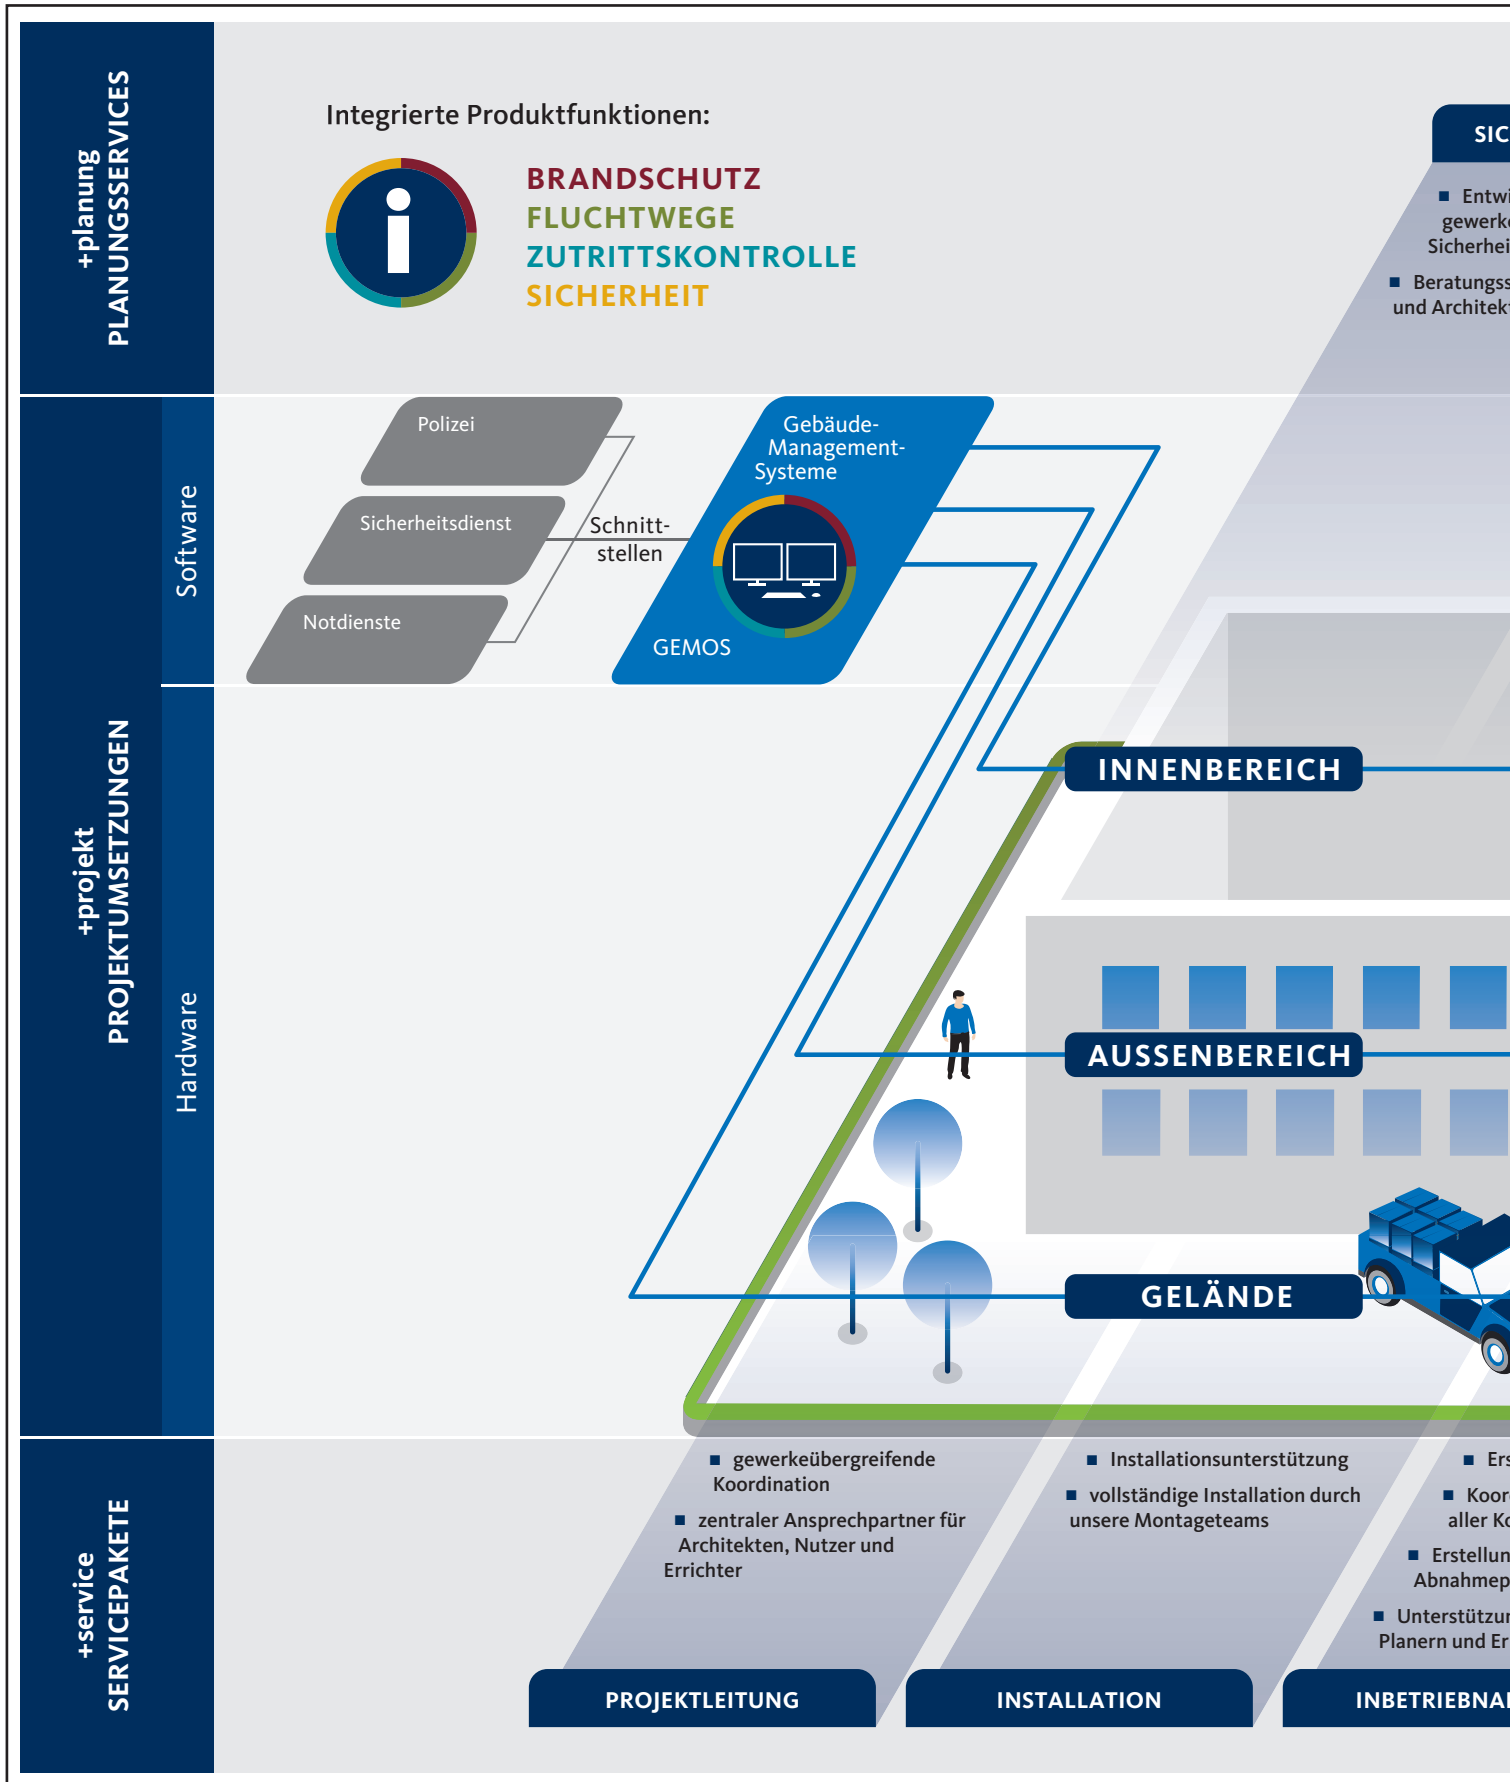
+planung
PLANUNGSSERVICES

Integrierte Produktfunktionen:

BRANDSCHUTZ
FLUCHTWEGE
ZUTRITTSKONTROLLE
SICHERHEIT

SIC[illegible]

■ Entwi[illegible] gewerk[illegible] Sicherhei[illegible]

■ Beratungss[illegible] und Architekt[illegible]

+projekt
PROJEKTUMSETZUNGEN

Software

Hardware

Polizei

Sicherheitsdienst

Notdienste

Schnitt-stellen

Gebäude-Management-Systeme

GEMOS

INNENBEREICH

AUSSENBEREICH

GELÄNDE

+service
SERVICEPAKETE

■ gewerkeübergreifende Koordination

■ zentraler Ansprechpartner für Architekten, Nutzer und Errichter

PROJEKTLEITUNG

■ Installationsunterstützung

■ vollständige Installation durch unsere Montageteams

INSTALLATION

■ Ers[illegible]

■ Koor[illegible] aller K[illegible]

■ Erstellun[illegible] Abnahmep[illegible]

■ Unterstützu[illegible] Planern und Er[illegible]

INBETRIEBNA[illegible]